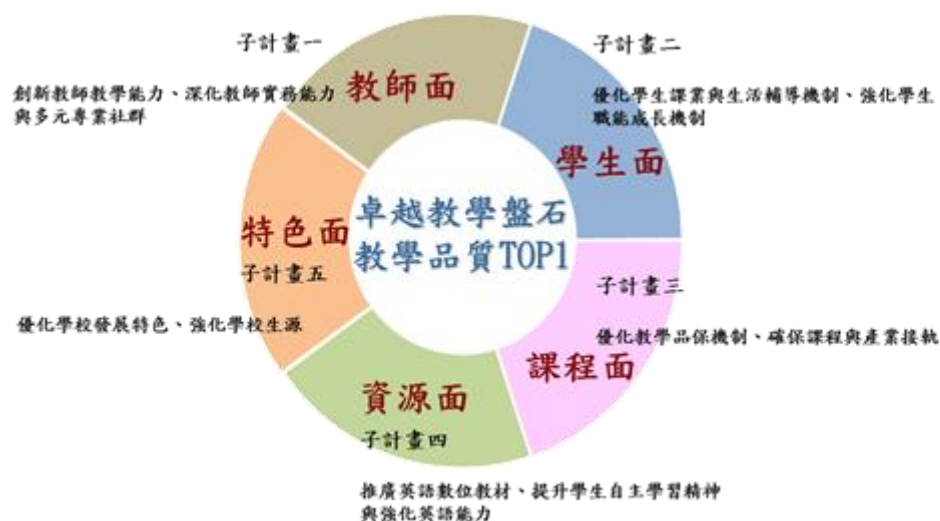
子計畫一

教師面

創新教師教學能力、深化教師實務能力與多元專業社群

子計畫二

優化學生課業與生活輔導機制、強化學生職能成長機制

學生面

卓越教學盤石
教學品質TOP1

特色面

子計畫五

優化學校發展特色、強化學校生源

子計畫三

優化教學品保機制、確保課程與產業接軌

課程面

資源面

子計畫四

推廣英語數位教材、提升學生自主學習精神與強化英語能力